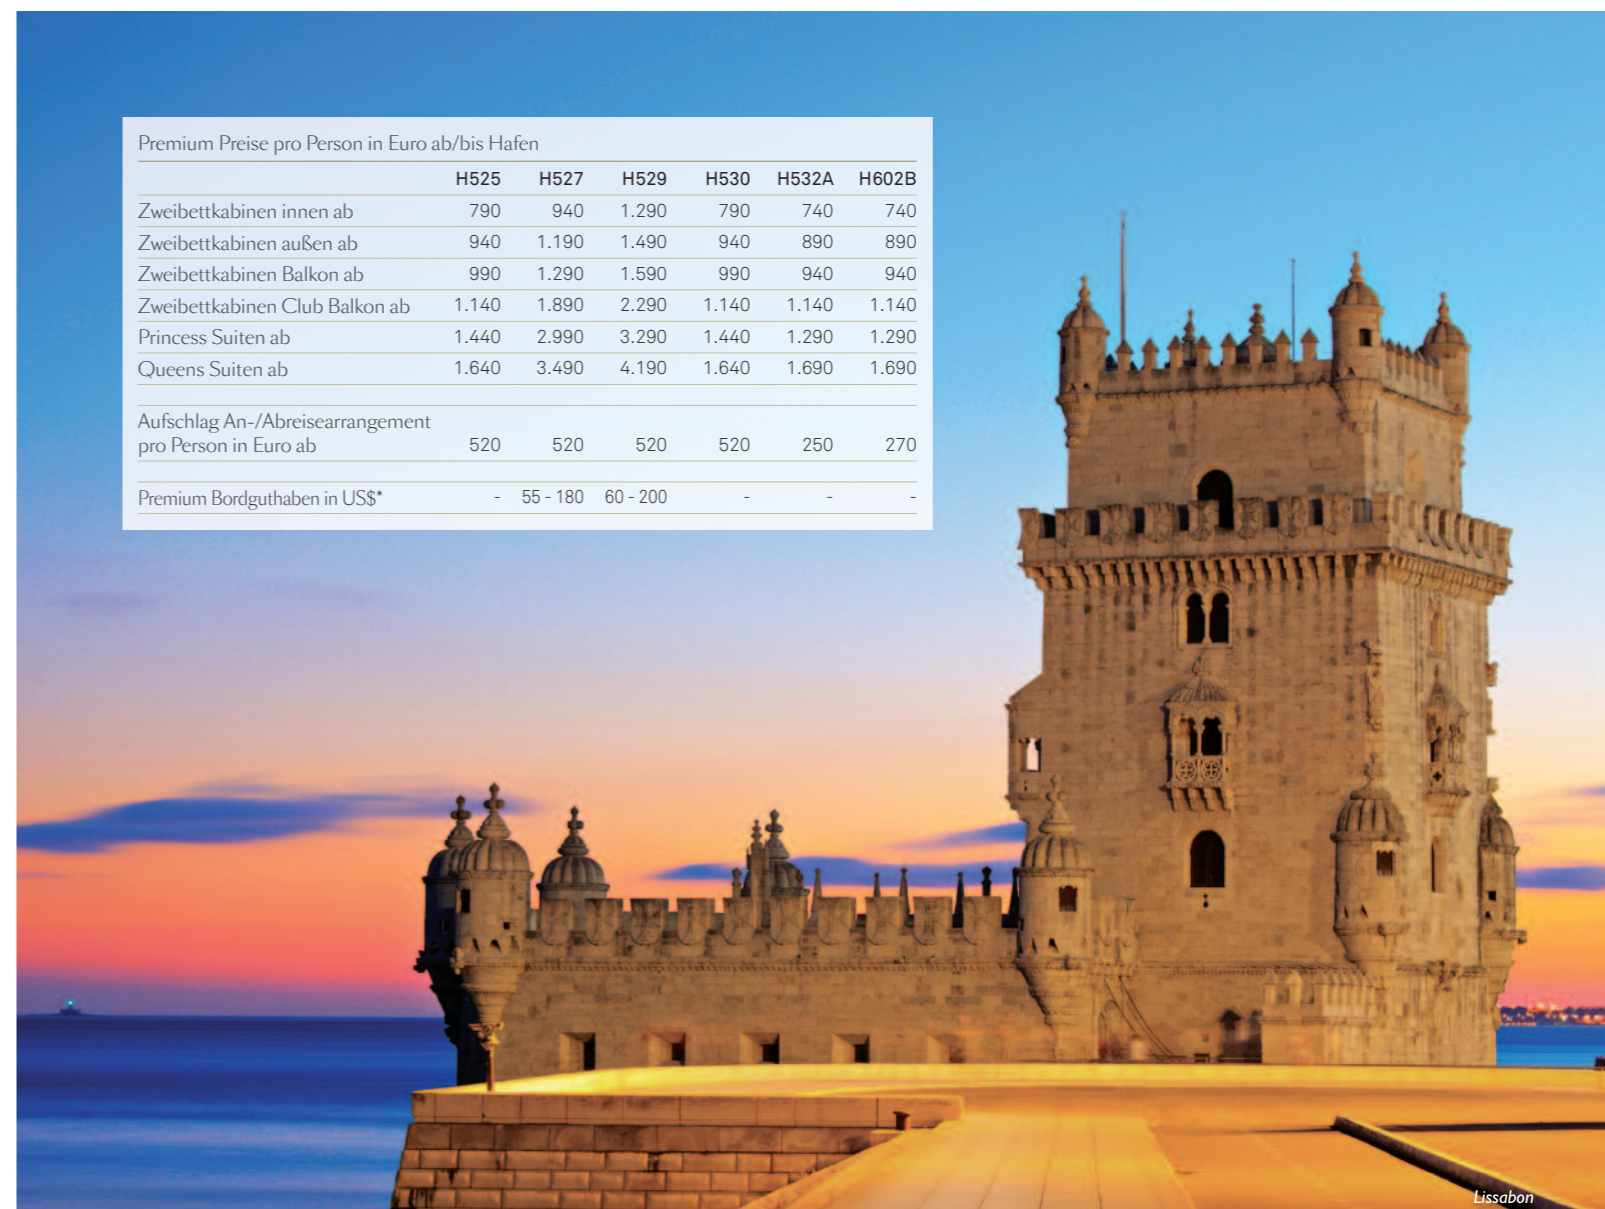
Premium Preise pro Person in Euro ab/bis Hafen

| | H525 | H527 | H529 | H530 | H532A | H602B |
|---|---|---|---|---|---|---|
| Zweibettkabinen innen ab | 790 | 940 | 1.290 | 790 | 740 | 740 |
| Zweibettkabinen außen ab | 940 | 1.190 | 1.490 | 940 | 890 | 890 |
| Zweibettkabinen Balkon ab | 990 | 1.290 | 1.590 | 990 | 940 | 940 |
| Zweibettkabinen Club Balkon ab | 1.140 | 1.890 | 2.290 | 1.140 | 1.140 | 1.140 |
| Princess Suiten ab | 1.440 | 2.990 | 3.290 | 1.440 | 1.290 | 1.290 |
| Queens Suiten ab | 1.640 | 3.490 | 4.190 | 1.640 | 1.690 | 1.690 |
| Aufschlag An-/Abreisearrangement pro Person in Euro ab | 520 | 520 | 520 | 520 | 250 | 270 |
| Premium Bordguthaben in US$* | - | 55 - 180 | 60 - 200 | - | - | - |

Lissabon